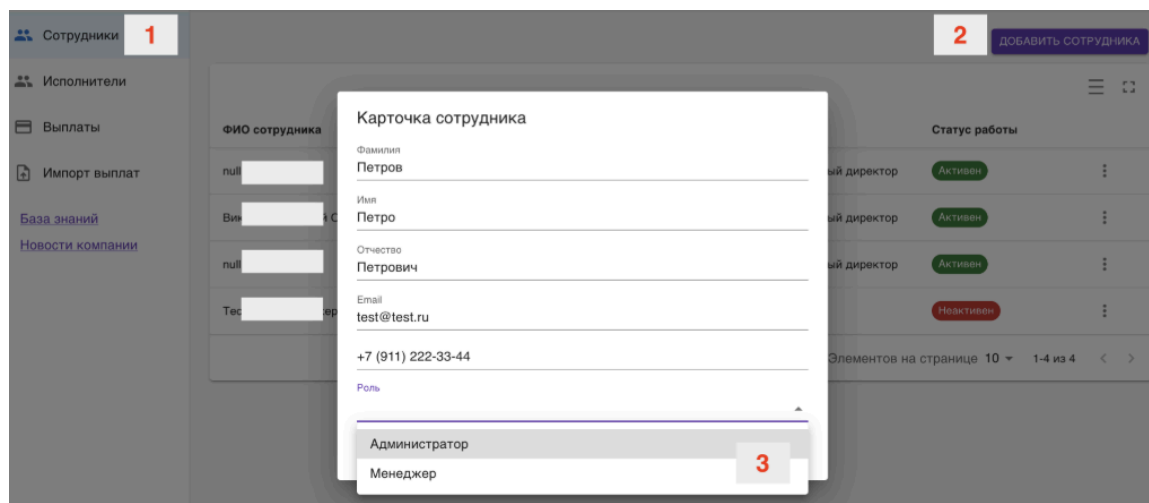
Сотрудники 1

Исполнители

Выплаты

Импорт выплат

База знаний

Новости компании

2 ДОБАВИТЬ СОТРУДНИКА

ФИО сотрудника

null

Ви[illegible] й С

null

Тес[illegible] ер

ый директор

ый директор

ый директор

Статус работы

Активен

Активен

Активен

Неактивен

Элементов на странице 10 1-4 из 4

Карточка сотрудника

Фамилия
Петров

Имя
Петро

Отчество
Петрович

Email
test@test.ru

+7 (911) 222-33-44

Роль

Администратор

Менеджер

3